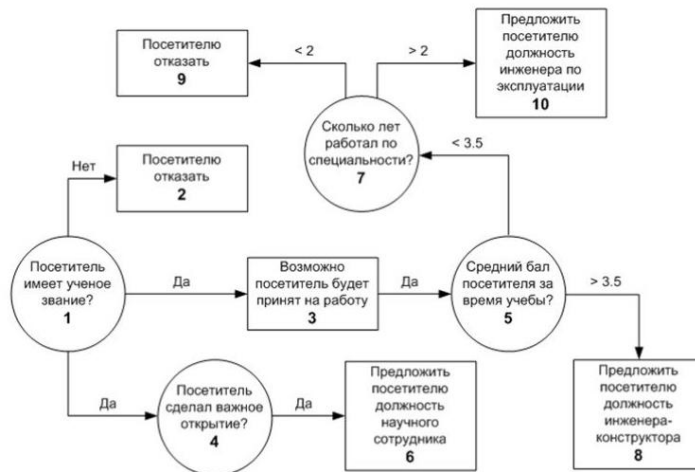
Посетителю отказать
9

< 2

> 2

Предложить посетителю должность инженера по эксплуатации
10

Сколько лет работал по специальности?
7

< 3.5

Нет

Посетителю отказать
2

Посетитель имеет ученое звание?
1

Да

Возможно посетитель будет принят на работу
3

Да

Средний бал посетителя за время учебы?
5

> 3.5

Да

Посетитель сделал важное открытие?
4

Да

Предложить посетителю должность научного сотрудника
6

Предложить посетителю должность инженера-конструктора
8